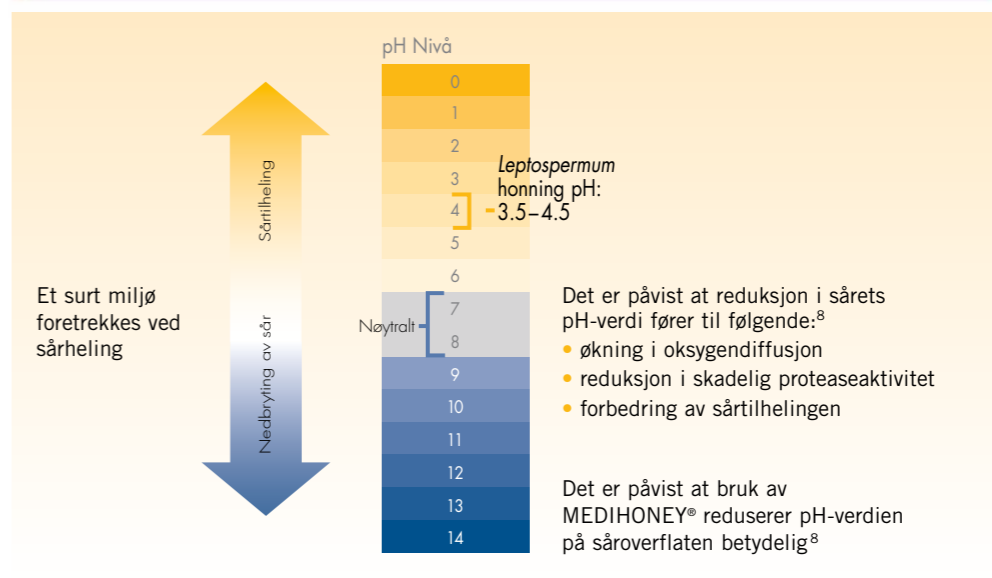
Et surt miljø foretrekkes ved sårheling

Sårtilheling

Nedbryting av sår

pH Nivå

0
1
2
3
4
5
6
7
8
9
10
11
12
13
14

Nøytralt

*Leptospermum* honning pH: 3.5–4.5

Det er påvist at reduksjon i sårets pH-verdi fører til følgende:$^8$
• økning i oksygendiffusjon
• reduksjon i skadelig proteaseaktivitet
• forbedring av sårtilhelingen

Det er påvist at bruk av MEDIHONEY® reduserer pH-verdien på såroverflaten betydelig$^8$